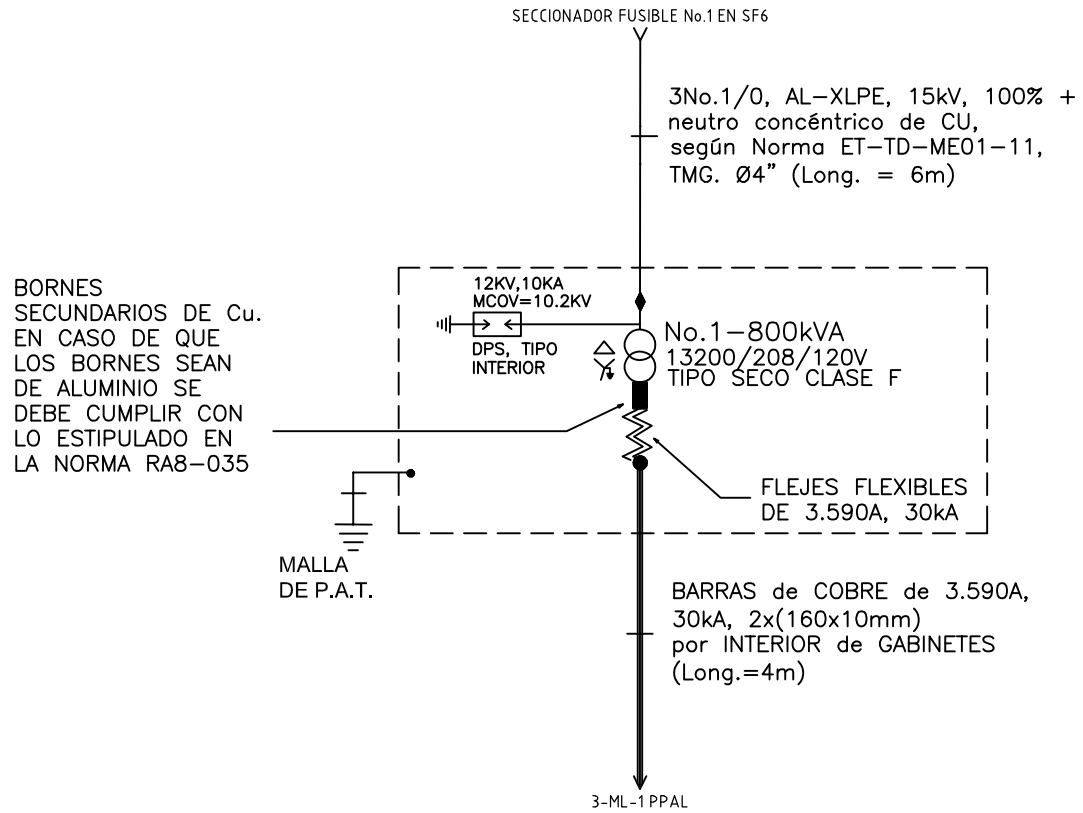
SECCIONADOR FUSIBLE No.1 EN SF6

3No.1/0, AL–XLPE, 15kV, 100% + neutro concéntrico de CU, según Norma ET–TD–ME01–11, TMG. Ø4" (Long. = 6m)

BORNES SECUNDARIOS DE Cu. EN CASO DE QUE LOS BORNES SEAN DE ALUMINIO SE DEBE CUMPLIR CON LO ESTIPULADO EN LA NORMA RA8–035

12KV,10KA
MCOV=10.2KV

DPS, TIPO INTERIOR

No.1–800kVA
13200/208/120V
TIPO SECO CLASE F

FLEJES FLEXIBLES DE 3.590A, 30kA

MALLA DE P.A.T.

BARRAS de COBRE de 3.590A, 30kA, 2x(160x10mm) por INTERIOR de GABINETES (Long.=4m)

3-ML-1 PPAL